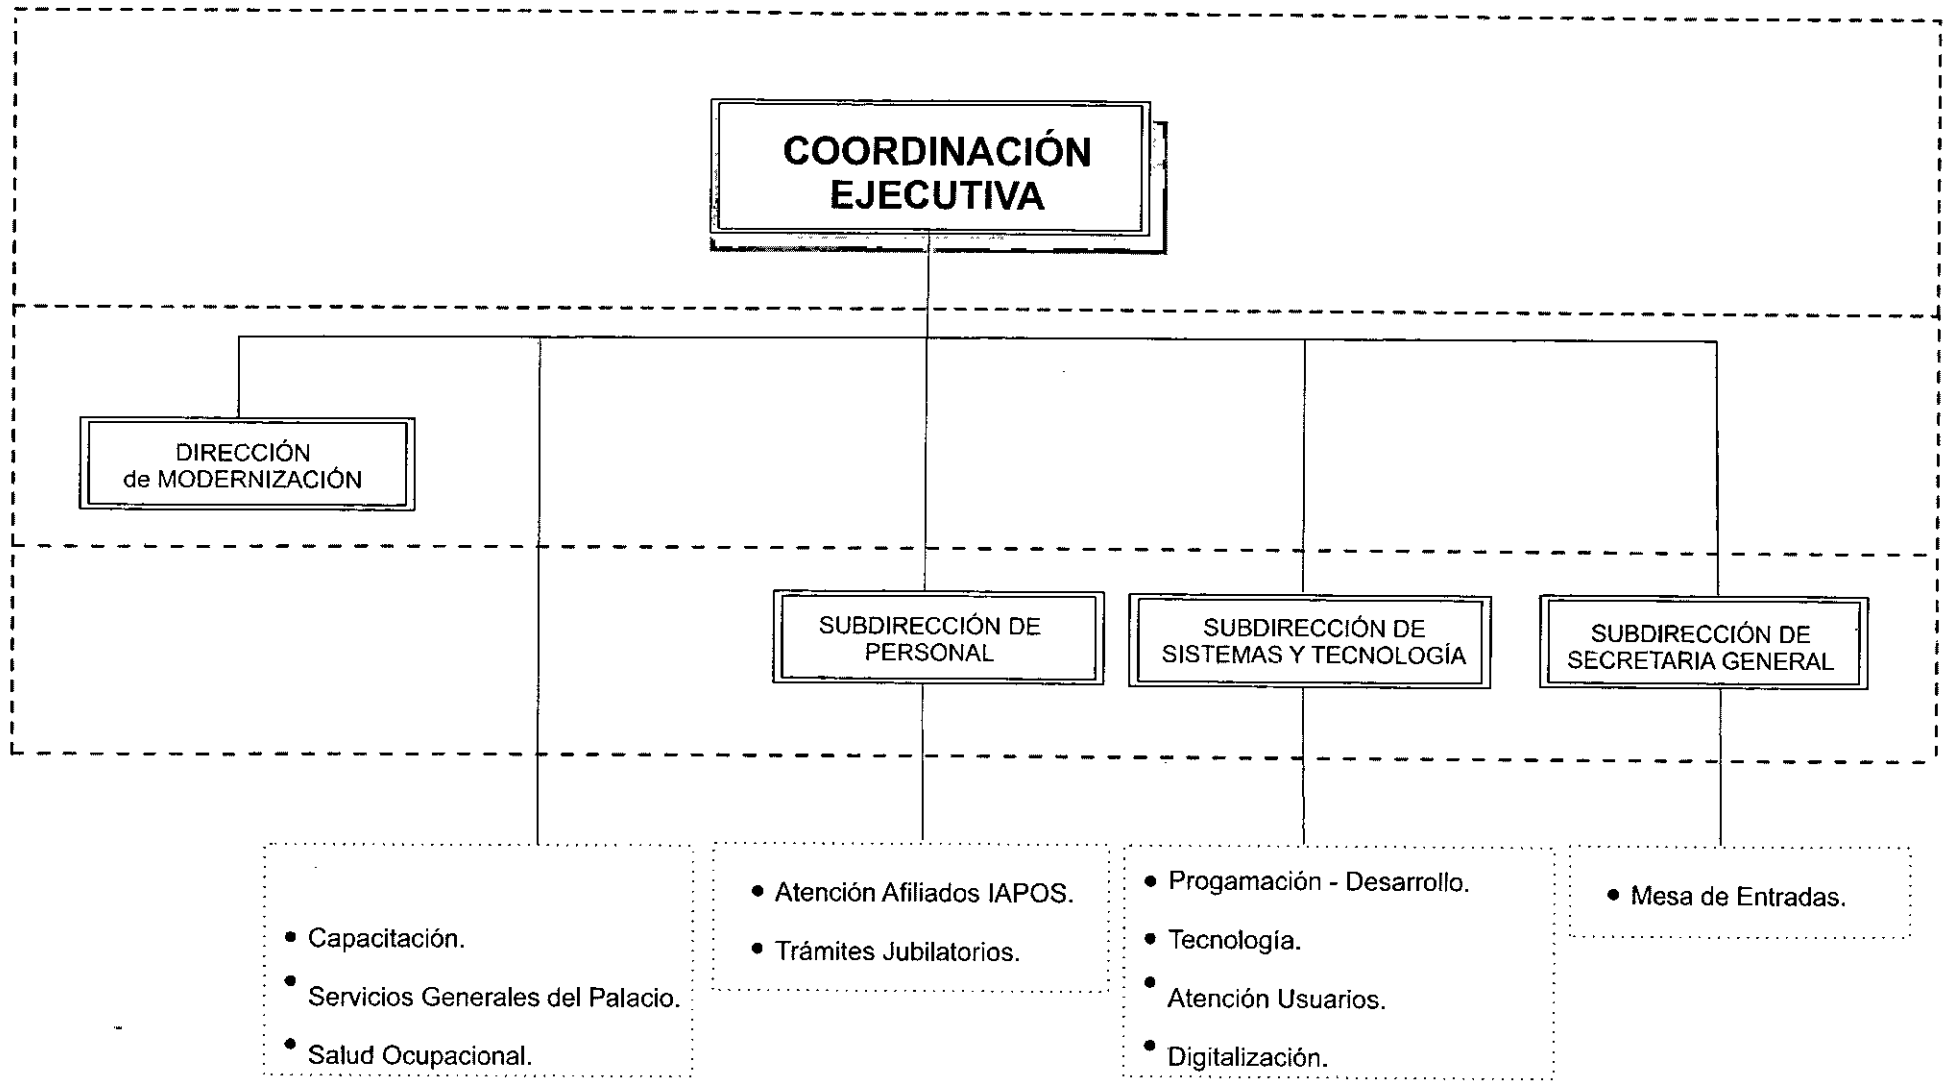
COORDINACIÓN EJECUTIVA

DIRECCIÓN de MODERNIZACIÓN

SUBDIRECCIÓN DE PERSONAL

SUBDIRECCIÓN DE SISTEMAS Y TECNOLOGÍA

SUBDIRECCIÓN DE SECRETARIA GENERAL

• Capacitación.
• Servicios Generales del Palacio.
• Salud Ocupacional.

• Atención Afiliados IAPOS.
• Trámites Jubilatorios.

• Progamación - Desarrollo.
• Tecnología.
• Atención Usuarios.
• Digitalización.

• Mesa de Entradas.